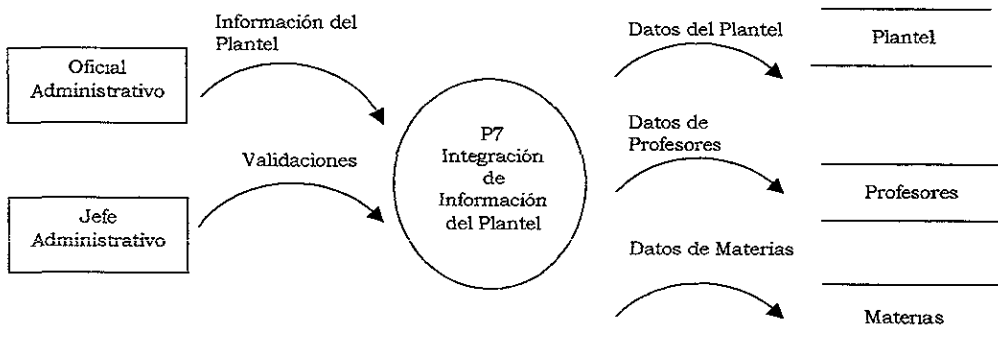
Oficial Administrativo

Información del Plantel

Jefe Administrativo

Validaciones

P7 Integración de Información del Plantel

Datos del Plantel

Plantel

Datos de Profesores

Profesores

Datos de Materias

Materias